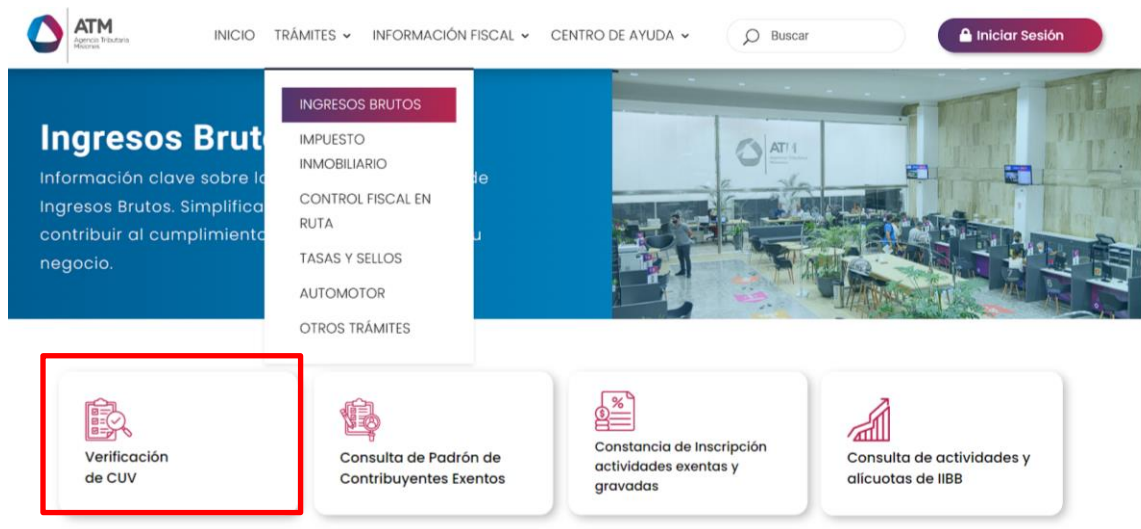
ATM
Agencia Tributaria Misiones

INICIO TRÁMITES ⌄ INFORMACIÓN FISCAL ⌄ CENTRO DE AYUDA ⌄

Buscar

Iniciar Sesión

INGRESOS BRUTOS
IMPUESTO INMOBILIARIO
CONTROL FISCAL EN RUTA
TASAS Y SELLOS
AUTOMOTOR
OTROS TRÁMITES

Ingresos Brut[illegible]

Información clave sobre l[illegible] de Ingresos Brutos. Simplifica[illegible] contribuir al cumplimient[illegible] u negocio.

ATM

Verificación de CUV

Consulta de Padrón de Contribuyentes Exentos

Constancia de Inscripción actividades exentas y gravadas

Consulta de actividades y alícuotas de IIBB